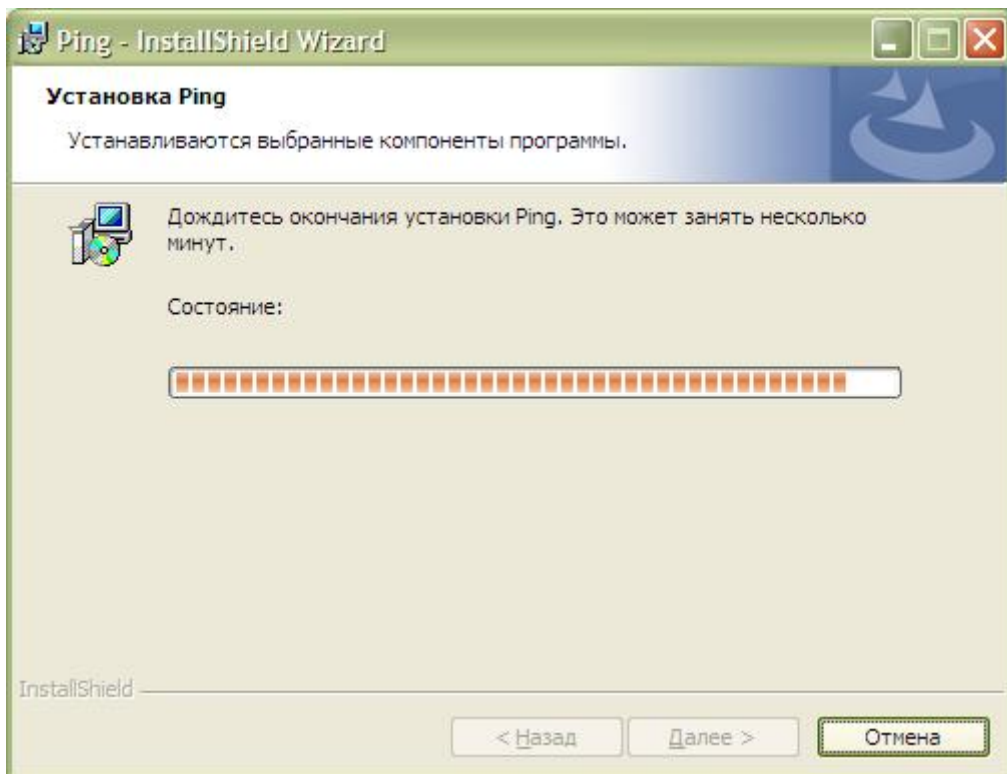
Ping - InstallShield Wizard

Установка Ping

Устанавливаются выбранные компоненты программы.

Дождитесь окончания установки Ping. Это может занять несколько минут.

Состояние:

InstallShield

< Назад

Далее >

Отмена